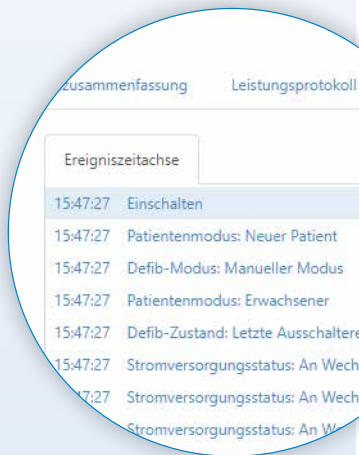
Zusammenfassung Leistungsprotokoll

Ereigniszeitachse

15:47:27 Einschalten
15:47:27 Patientenmodus: Neuer Patient
15:47:27 Defib-Modus: Manueller Modus
15:47:27 Patientenmodus: Erwachsener
15:47:27 Defib-Zustand: Letzte Ausschalter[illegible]
15:47:27 Stromversorgungsstatus: An Wech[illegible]
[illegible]:27 Stromversorgungsstatus: An Wech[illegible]
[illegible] Stromversorgungsstatus: An W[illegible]